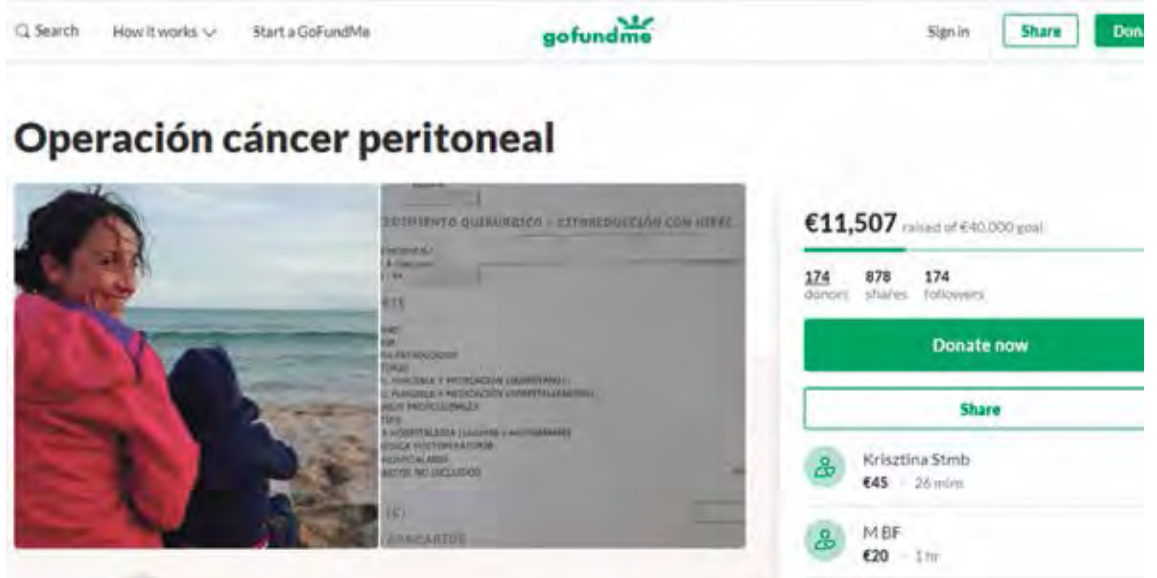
Search How it works Start a GoFundMe gofundme Sign in Share Don

# Operación cáncer peritoneal

CEDIMIENTO QUIRURGICO - CITORREDUCCIÓN CON HIPEC

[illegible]

€11,507 raised of €40,000 goal

174 donors 878 shares 174 followers

Donate now

Share

Krisztina Stmb
€45 · 26 mins

M BF
€20 · 1 hr